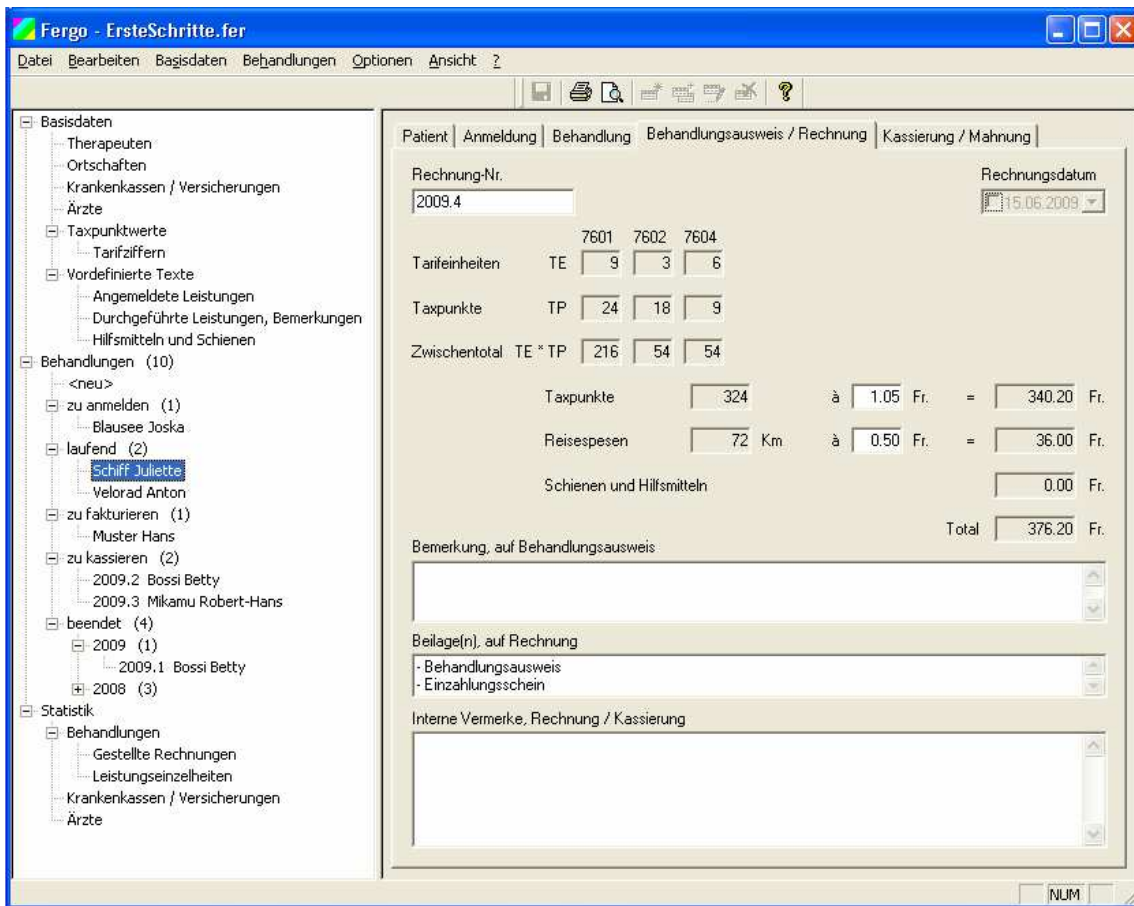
Fergo - ErsteSchritte.fer

Datei Bearbeiten Basisdaten Behandlungen Optionen Ansicht ?

Basisdaten
Therapeuten
Ortschaften
Krankenkassen / Versicherungen
Ärzte
Taxpunktwerte
Tarifziffern
Vordefinierte Texte
Angemeldete Leistungen
Durchgeführte Leistungen, Bemerkungen
Hilfsmitteln und Schienen
Behandlungen (10)
<neu>
zu anmelden (1)
Blausee Joska
laufend (2)
Schiff Juliette
Velorad Anton
zu fakturieren (1)
Muster Hans
zu kassieren (2)
2009.2 Bossi Betty
2009.3 Mikamu Robert-Hans
beendet (4)
2009 (1)
2009.1 Bossi Betty
2008 (3)
Statistik
Behandlungen
Gestellte Rechnungen
Leistungseinzelheiten
Krankenkassen / Versicherungen
Ärzte

Patient | Anmeldung | Behandlung | Behandlungsausweis / Rechnung | Kassierung / Mahnung

Rechnung-Nr.
2009.4

Rechnungsdatum
15.06.2009

| | | 7601 | 7602 | 7604 |
|---|---|---|---|---|
| Tarifeinheiten | TE | 9 | 3 | 6 |
| Taxpunkte | TP | 24 | 18 | 9 |
| Zwischentotal | TE * TP | 216 | 54 | 54 |

Taxpunkte 324 à 1.05 Fr. = 340.20 Fr.
Reisespesen 72 Km à 0.50 Fr. = 36.00 Fr.
Schienen und Hilfsmitteln 0.00 Fr.
Total 376.20 Fr.

Bemerkung, auf Behandlungsausweis

Beilage(n), auf Rechnung
- Behandlungsausweis
- Einzahlungsschein

Interne Vermerke, Rechnung / Kassierung

NUM